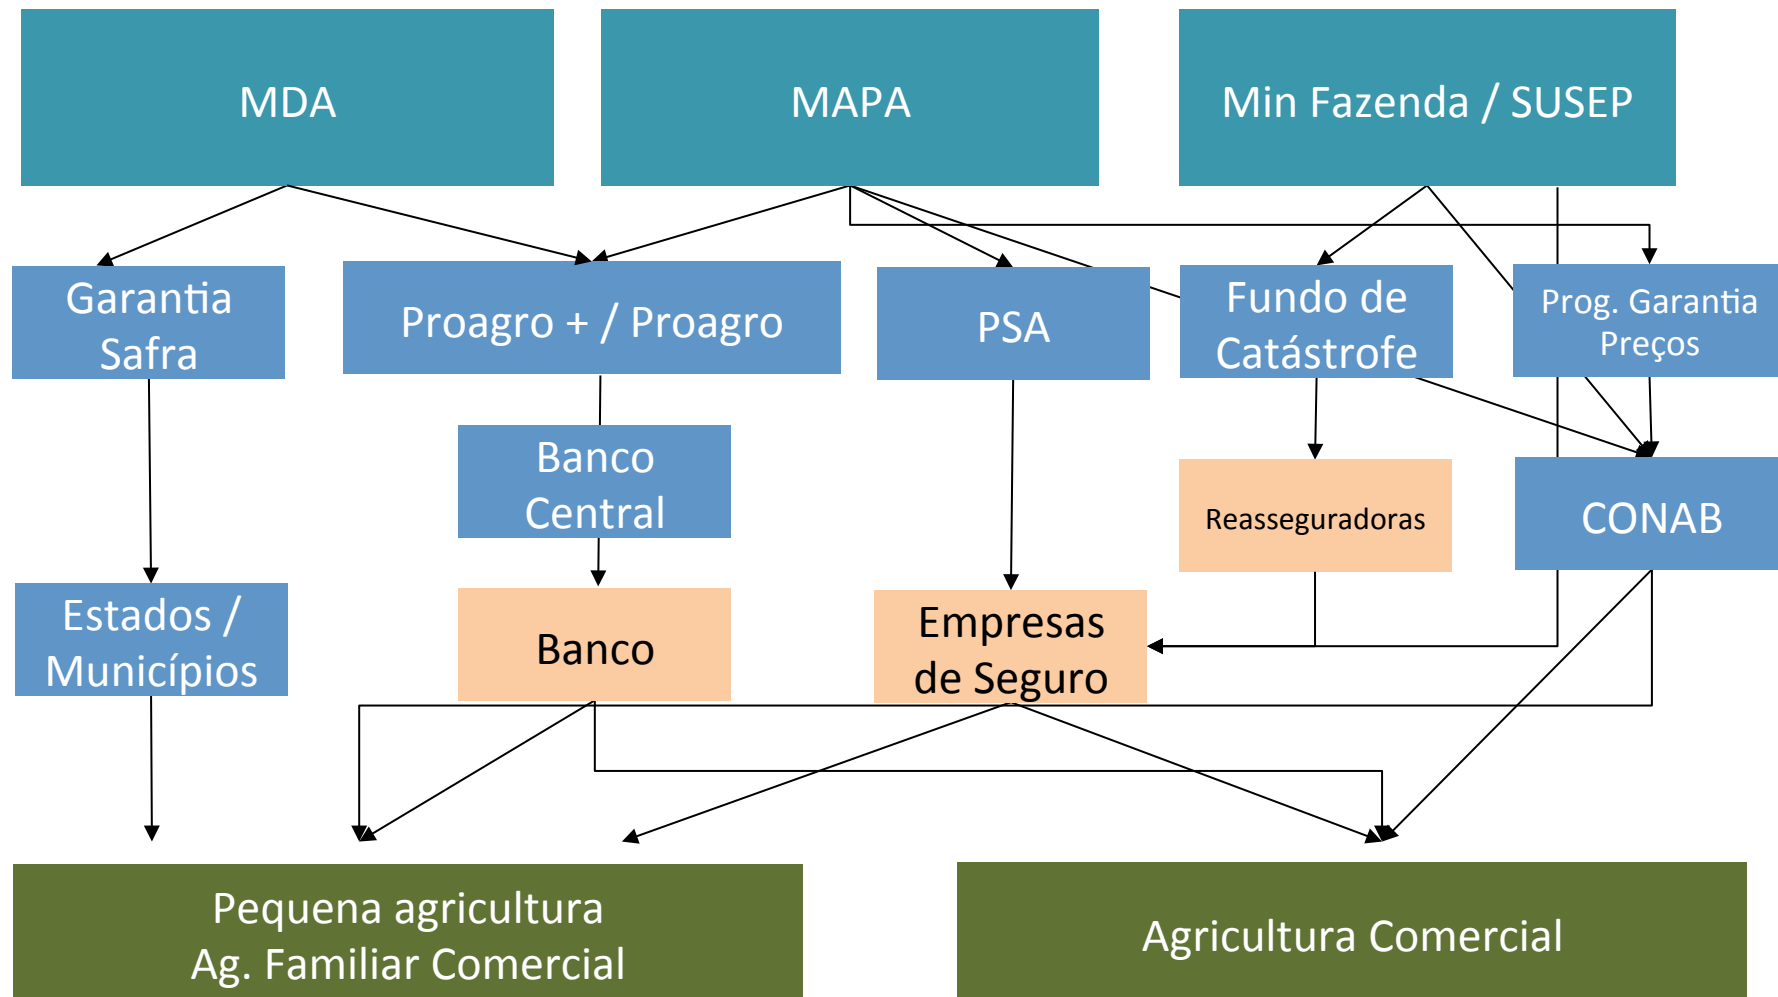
MDA

MAPA

Min Fazenda / SUSEP

Garantia Safra

Proagro + / Proagro

PSA

Fundo de Catástrofe

Prog. Garantia Preços

Banco Central

Reasseguradoras

CONAB

Estados / Municípios

Banco

Empresas de Seguro

Pequena agricultura
Ag. Familiar Comercial

Agricultura Comercial